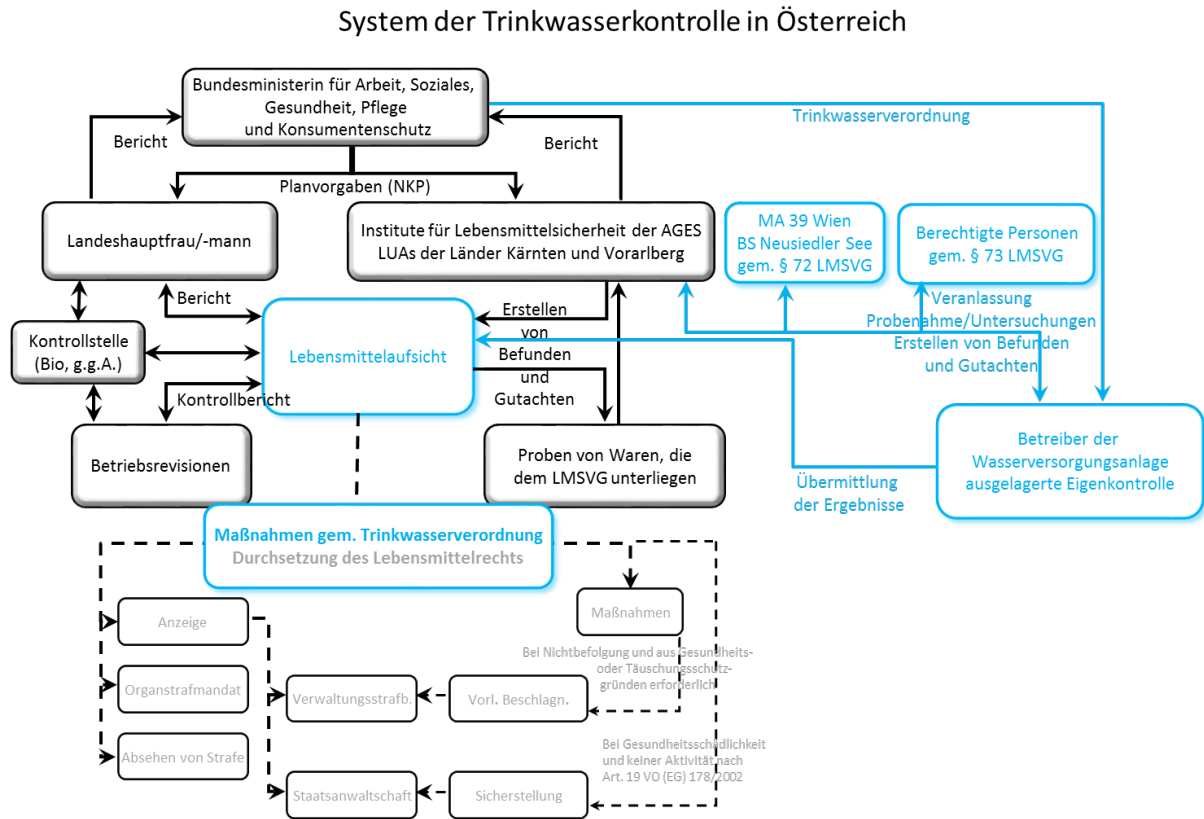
System der Trinkwasserkontrolle in Österreich

Bundesministerin für Arbeit, Soziales, Gesundheit, Pflege und Konsumentenschutz

Trinkwasserverordnung

Bericht

Bericht

Planvorgaben (NKP)

Landeshauptfrau/-mann

Institute für Lebensmittelsicherheit der AGES LUAs der Länder Kärnten und Vorarlberg

MA 39 Wien BS Neusiedler See gem. § 72 LMSVG

Berechtigte Personen gem. § 73 LMSVG

Bericht

Erstellen von Befunden und Gutachten

Veranlassung Probenahme/Untersuchungen Erstellen von Befunden und Gutachten

Kontrollstelle (Bio, g.g.A.)

Lebensmittelaufsicht

Kontrollbericht

Betriebsrevisionen

Proben von Waren, die dem LMSVG unterliegen

Übermittlung der Ergebnisse

Betreiber der Wasserversorgungsanlage ausgelagerte Eigenkontrolle

Maßnahmen gem. Trinkwasserverordnung
Durchsetzung des Lebensmittelrechts

Maßnahmen

Anzeige

Bei Nichtbefolgung und aus Gesundheits- oder Täuschungsschutzgründen erforderlich

Organstrafmandat

Verwaltungsstrafb.

Vorl. Beschlagn.

Absehen von Strafe

Bei Gesundheitsschädlichkeit und keiner Aktivität nach Art. 19 VO (EG) 178/2002

Staatsanwaltschaft

Sicherstellung